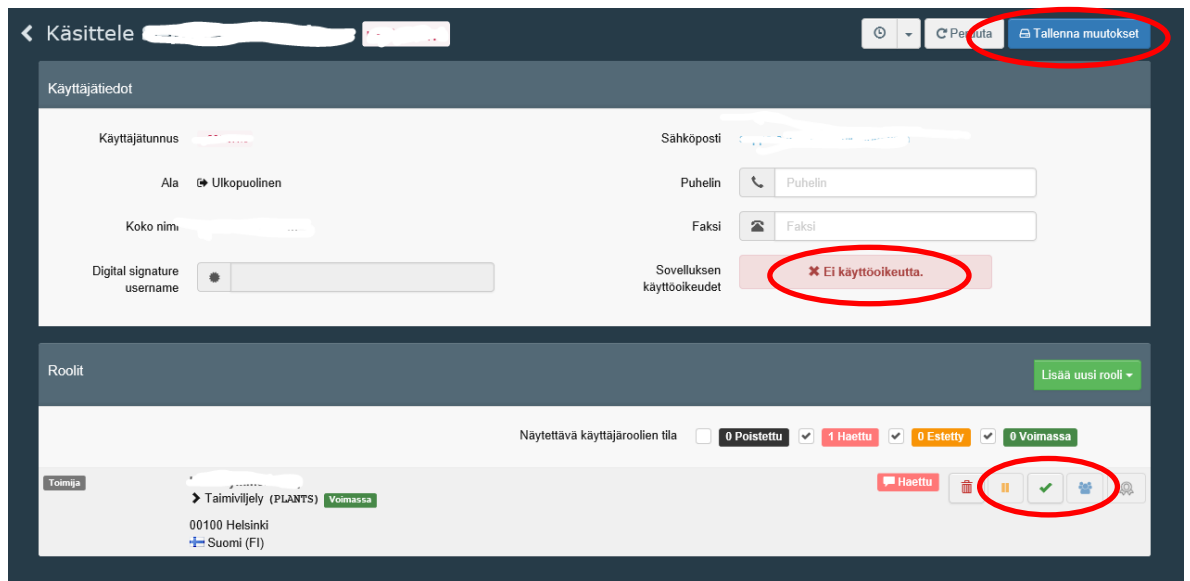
Käsittele

Peruuta

Tallenna muutokset

Käyttäjätiedot

Käyttäjätunnus

Sähköposti

Ala

Ulkopuolinen

Puhelin

Puhelin

Koko nimi

Faksi

Faksi

Digital signature username

Sovelluksen käyttöoikeudet

✖ Ei käyttöoikeutta.

Roolit

Lisää uusi rooli

Näytettävä käyttäjäroolien tila

0 Poistettu

1 Haettu

0 Estetty

0 Voimassa

Toimija

Taimiviljely (PLANTS)

Voimassa

00100 Helsinki

Suomi (FI)

Haettu